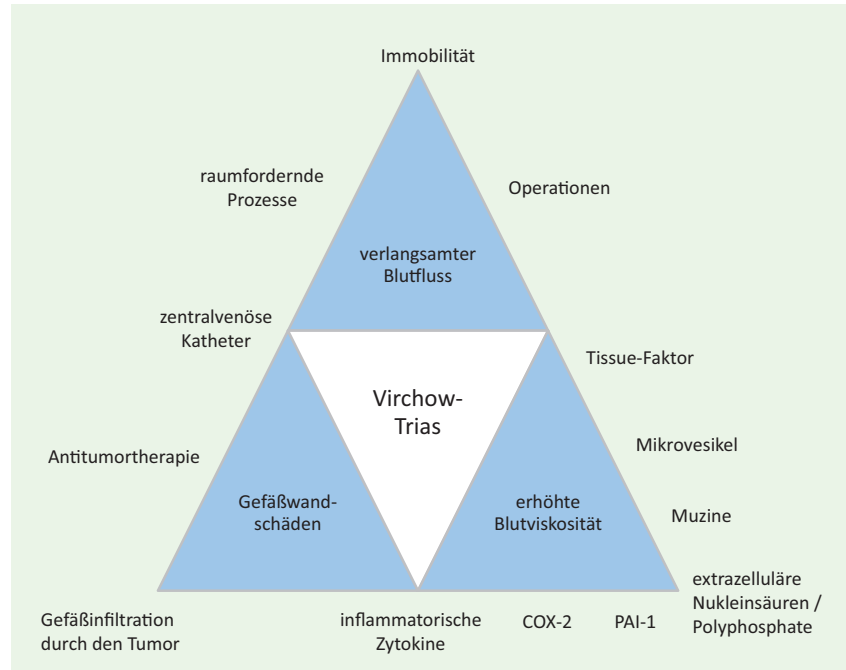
Immobilität

raumfordernde Prozesse

Operationen

verlangsamter Blutfluss

zentralvenöse Katheter

Tissue-Faktor

Virchow-Trias

Antitumortherapie

Mikrovesikel

Gefäßwandschäden

erhöhte Blutviskosität

Muzine

extrazelluläre Nukleinsäuren / Polyphosphate

Gefäßinfiltration durch den Tumor

inflammatorische Zytokine

COX-2

PAI-1